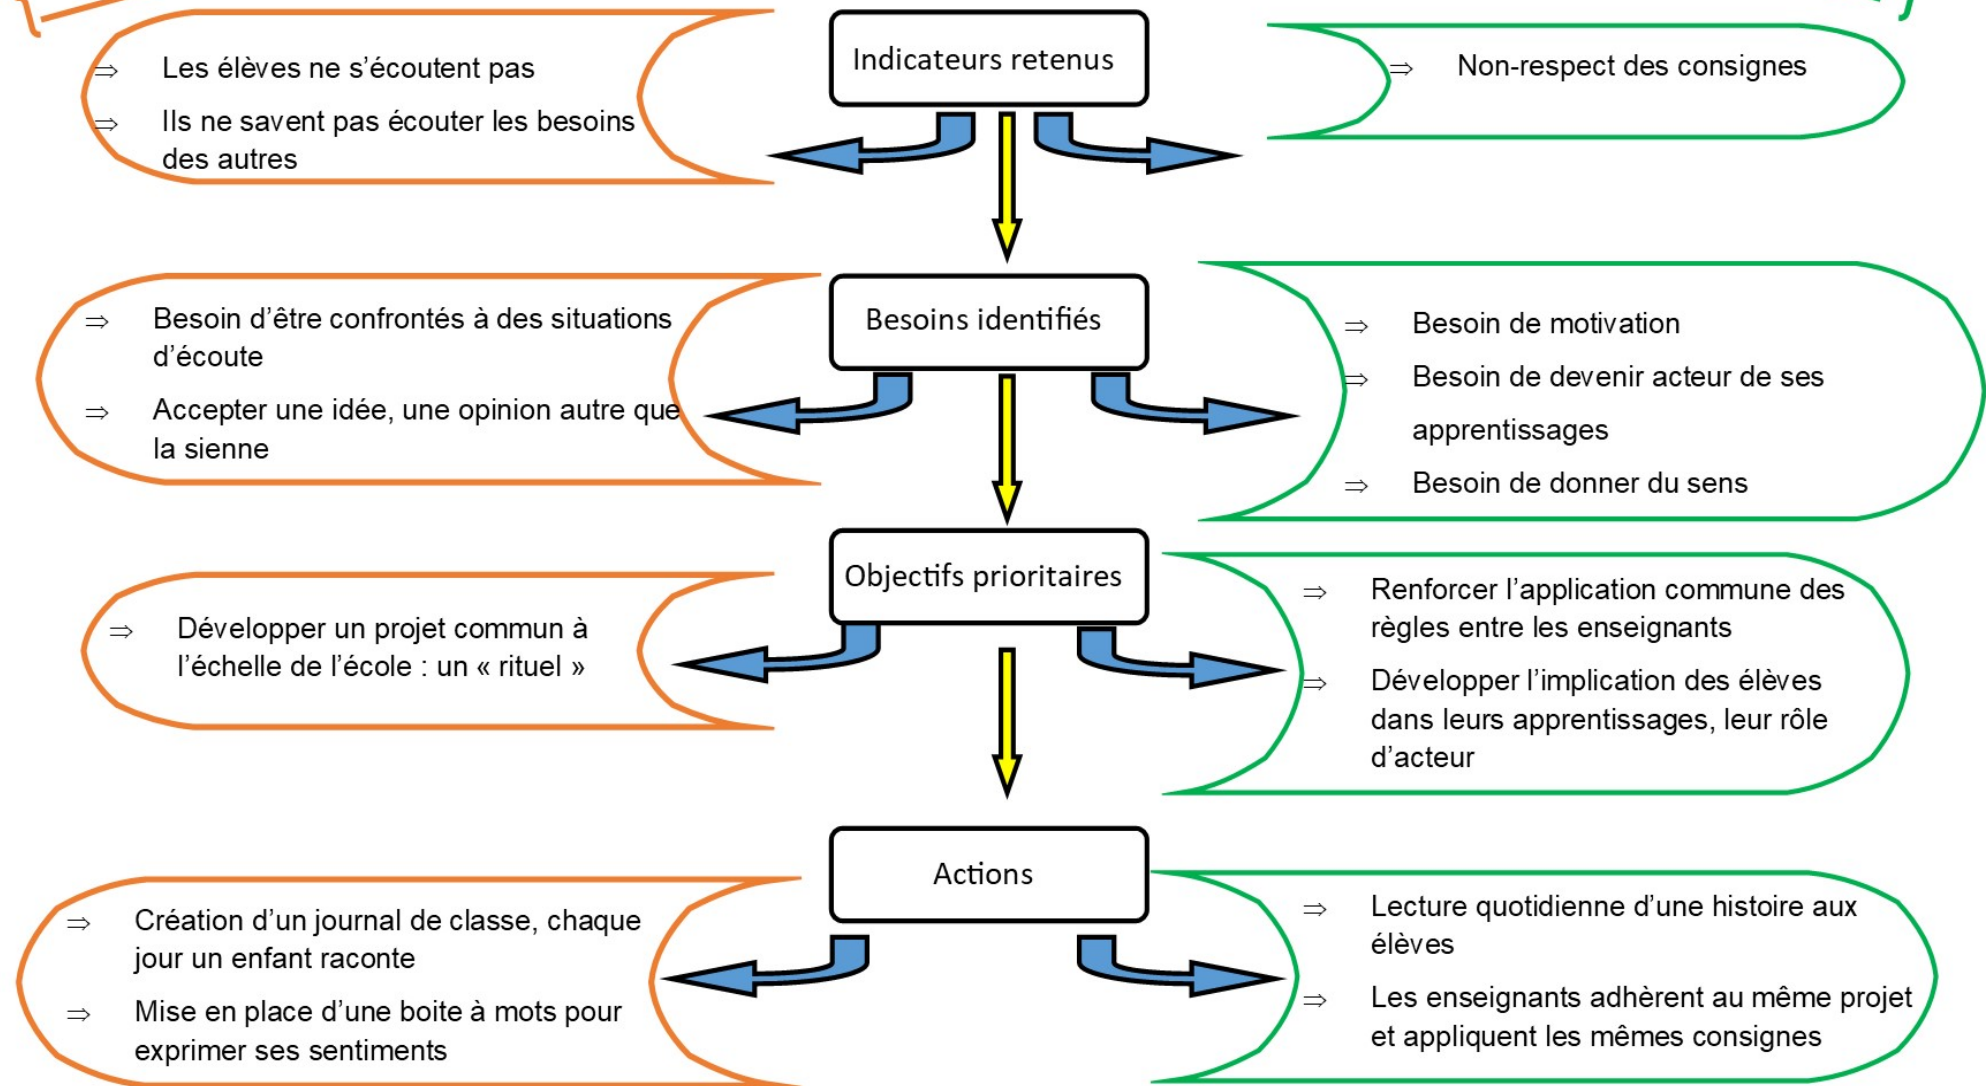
Indicateurs retenus

⇒ Les élèves ne s'écoutent pas

⇒ Ils ne savent pas écouter les besoins des autres

⇒ Non-respect des consignes

Besoins identifiés

⇒ Besoin d'être confrontés à des situations d'écoute

⇒ Accepter une idée, une opinion autre que la sienne

⇒ Besoin de motivation

⇒ Besoin de devenir acteur de ses apprentissages

⇒ Besoin de donner du sens

Objectifs prioritaires

⇒ Développer un projet commun à l'échelle de l'école : un « rituel »

⇒ Renforcer l'application commune des règles entre les enseignants

⇒ Développer l'implication des élèves dans leurs apprentissages, leur rôle d'acteur

Actions

⇒ Création d'un journal de classe, chaque jour un enfant raconte

⇒ Mise en place d'une boite à mots pour exprimer ses sentiments

⇒ Lecture quotidienne d'une histoire aux élèves

⇒ Les enseignants adhèrent au même projet et appliquent les mêmes consignes